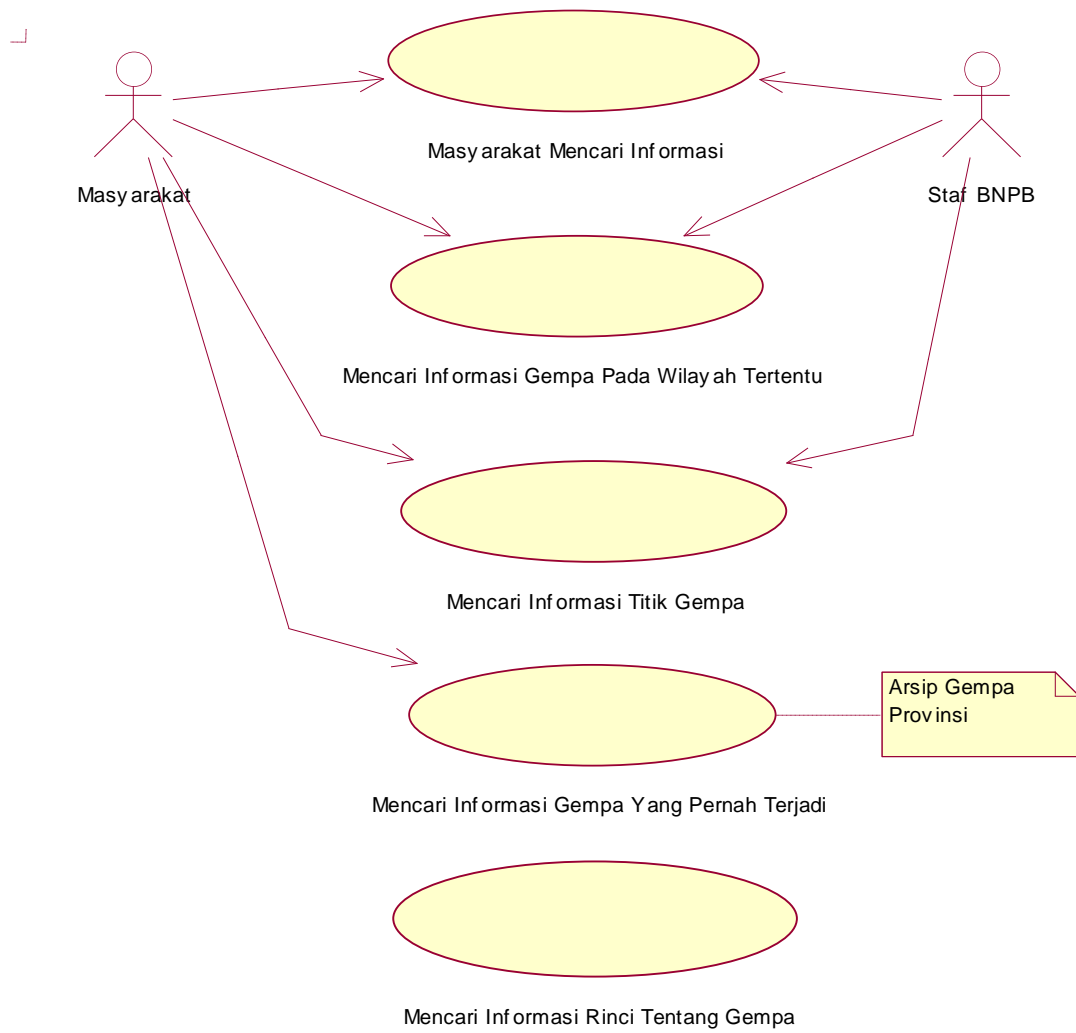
Masyarakat

Masyarakat Mencari Informasi

Staf BNPB

Mencari Informasi Gempa Pada Wilayah Tertentu

Mencari Informasi Titik Gempa

Arsip Gempa Provinsi

Mencari Informasi Gempa Yang Pernah Terjadi

Mencari Informasi Rinci Tentang Gempa